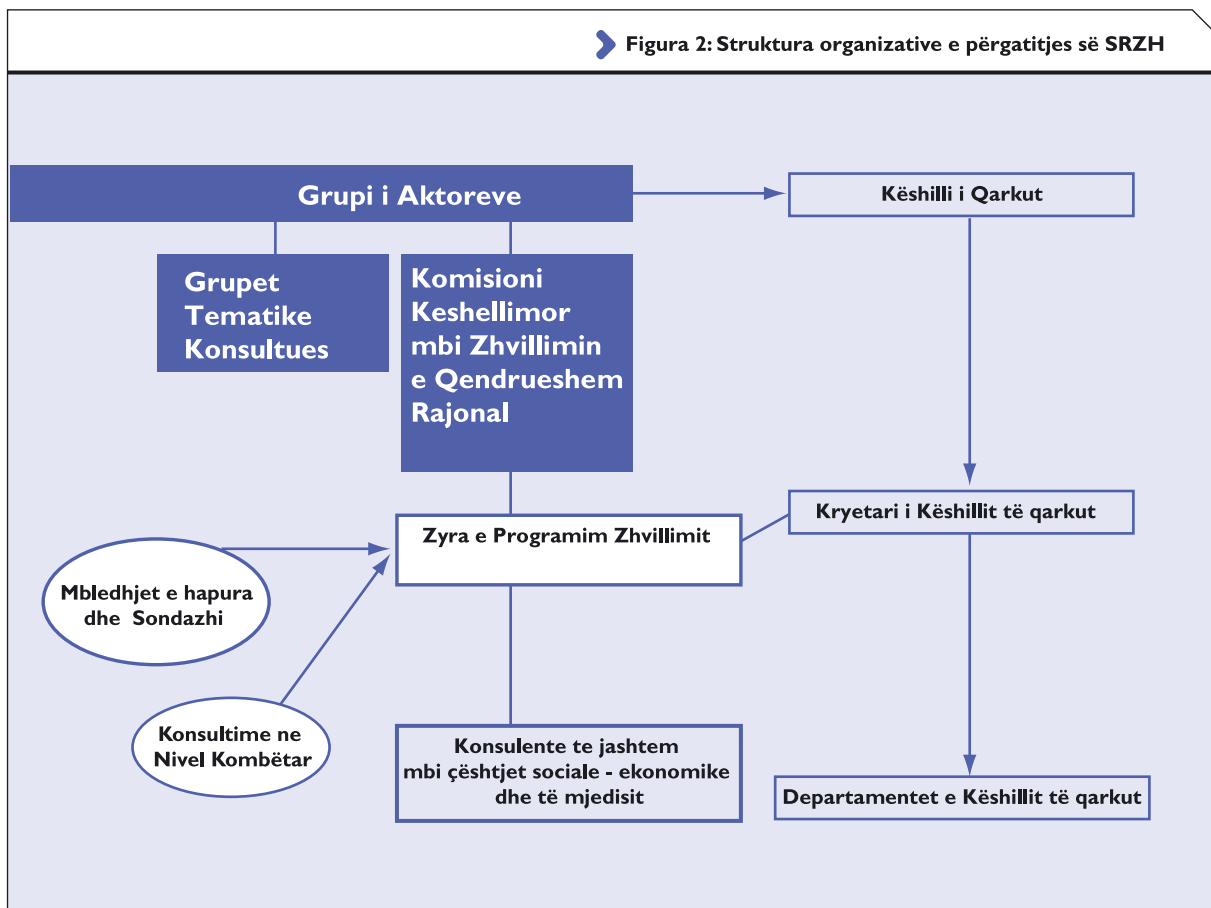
Figura 2: Struktura organizative e përgatitjes së SRZH

Grupi i Aktoreve

Këshilli i Qarkut

Grupet Tematike Konsultues

Komisioni Keshellimor mbi Zhvillimin e Qendrueshem Rajonal

Kryetari i Këshillit të qarkut

Zyra e Programim Zhvillimit

Mbledhjet e hapura dhe Sondazhi

Konsultime ne Nivel Kombëtar

Konsulente te jashtem mbi çështjet sociale - ekonomike dhe të mjedisit

Departamentet e Këshillit të qarkut